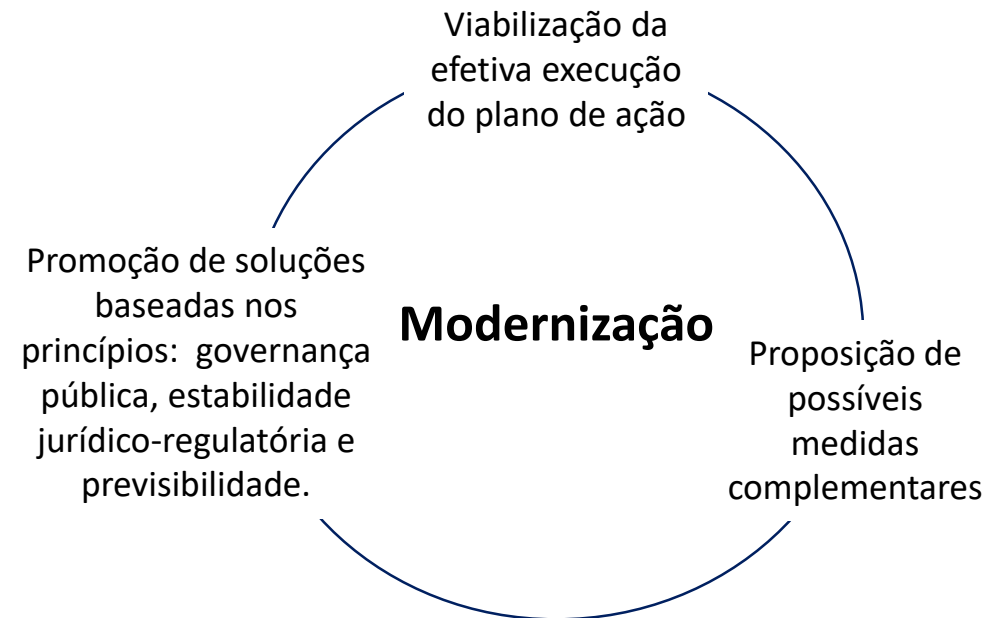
Viabilização da efetiva execução do plano de ação

Promoção de soluções baseadas nos princípios:  governança pública, estabilidade jurídico-regulatória e previsibilidade.

Modernização

Proposição de possíveis medidas complementares